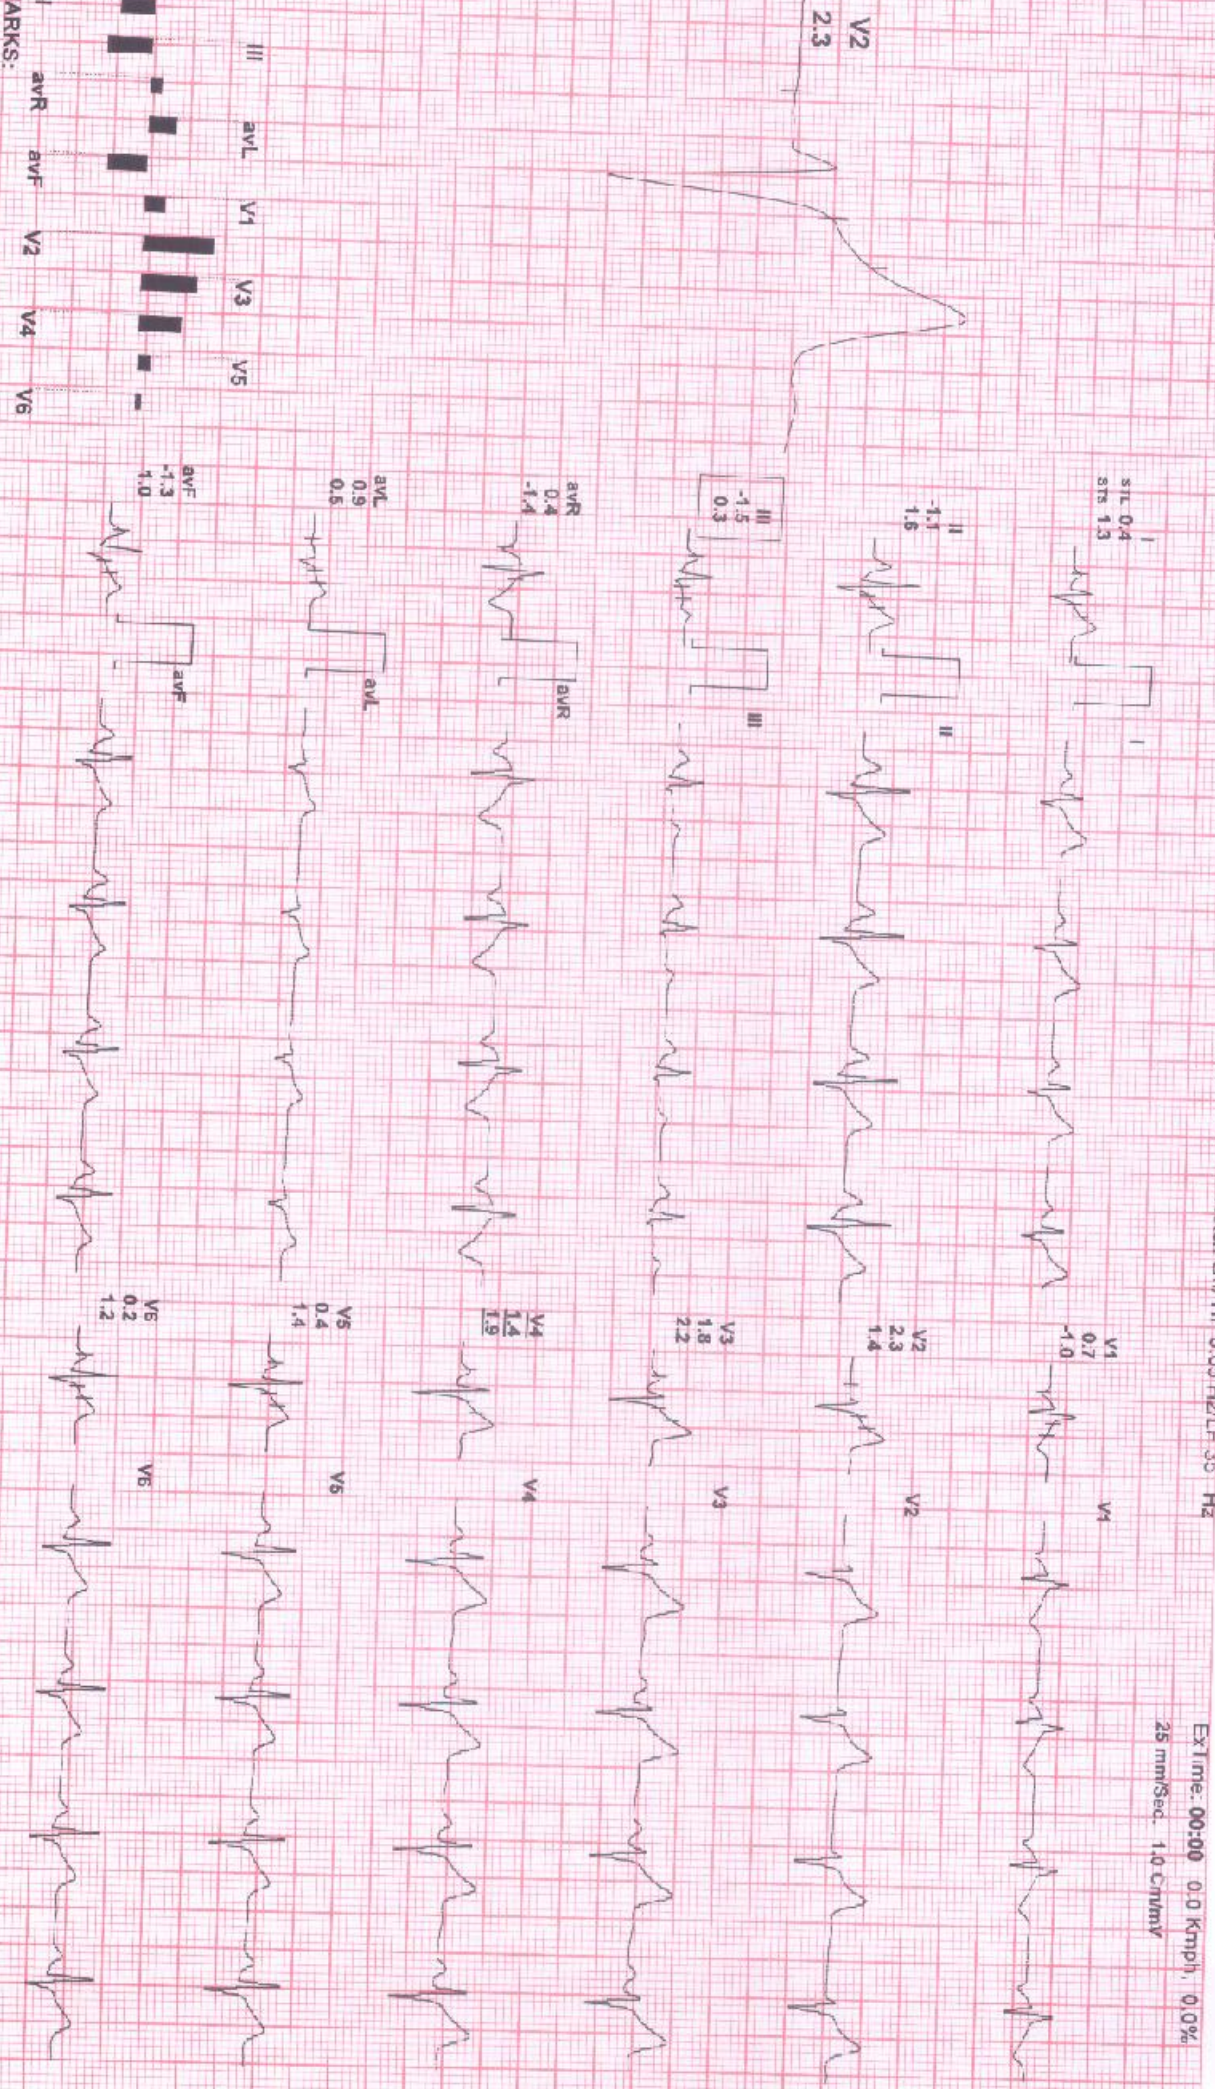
V2
2.3

III
avL
V1
V3
V5

ARKS:
avR
avF
V2
V4
V6

I
STL 0.4
STS 1.3

II
-1.1
1.6

III
-1.5
0.3

avR
0.4
-1.4

avL
0.9
0.5

avF
-1.3
1.0

I
II
III
avR
avL
avF

V1
0.7
-1.0

V2
2.3
1.4

V3
1.8
2.2

V4
1.4
1.9

V5
0.4
1.4

V6
0.2
1.2

V1
V2
V3
V4
V5
V6

0.05 Hz/LF 35 Hz

ExTime: 00:00 0.0 Kmph, 0.0%
25 mm/Sec. 1.0 Cm/mV